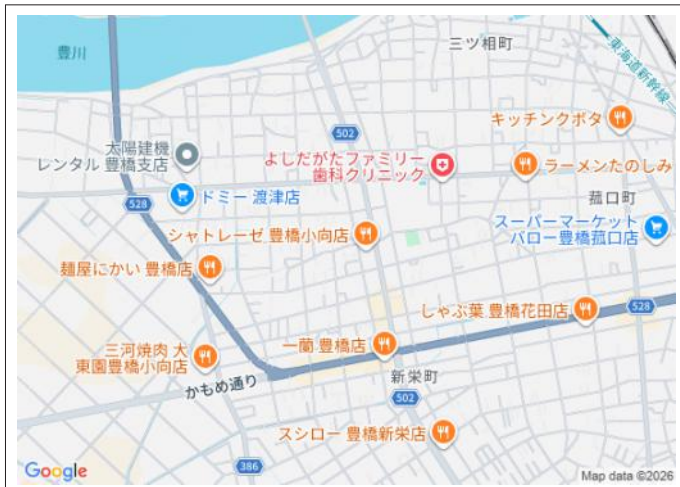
豊川
三ツ相町
東海道新幹線
キッチンクボタ
502
太陽建機レンタル 豊橋支店
よしだがたファミリー歯科クリニック
ラーメンたのしみ
528
ドミー 渡津店
菰口町
スーパーマーケットバロー豊橋菰口店
シャトレーゼ 豊橋小向店
麺屋にかい 豊橋店
しゃぶ葉 豊橋花田店
528
三河焼肉 大東園豊橋小向店
一蘭 豊橋店
新栄町
かもめ通り
502
スシロー 豊橋新栄店
Google
386
Map data ©2026